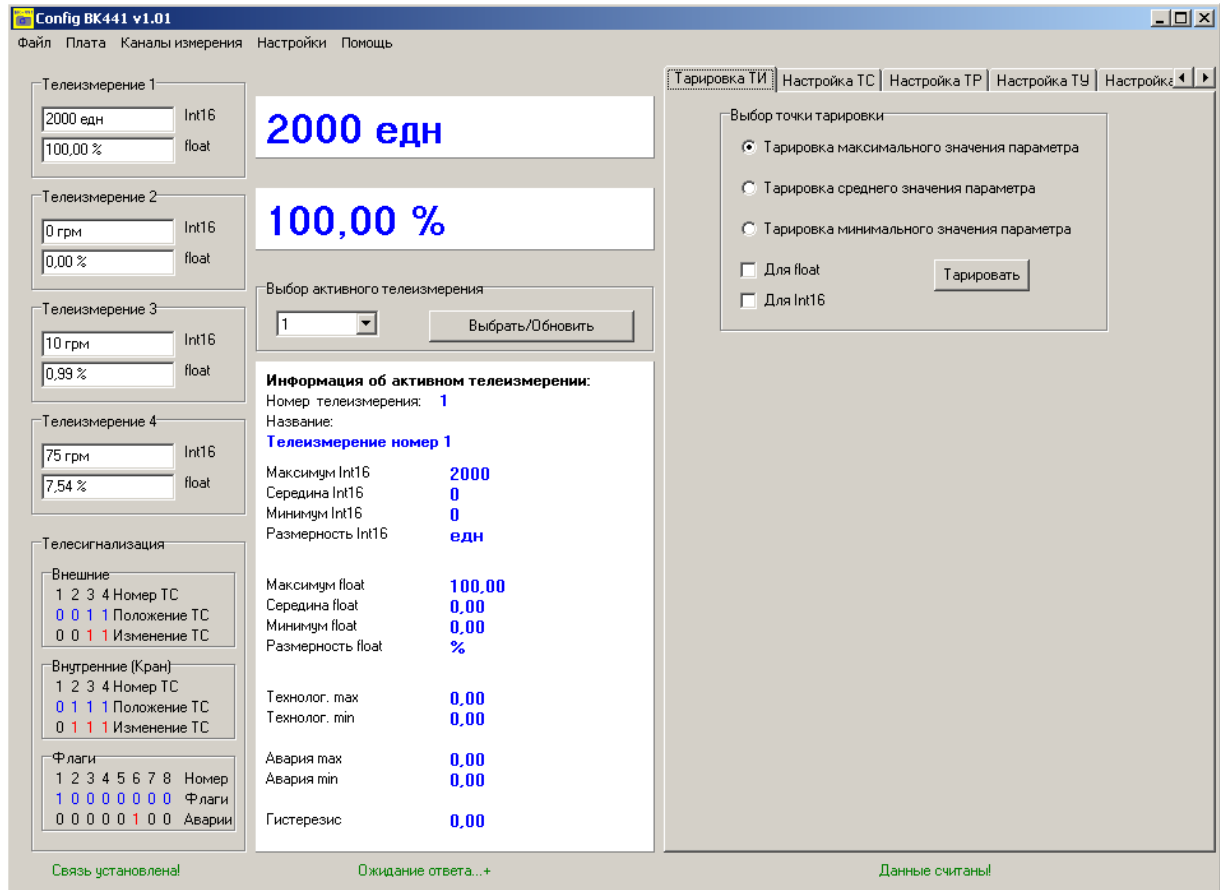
Config BK441 v1.01

Файл Плата Каналы измерения Настройки Помощь

Телеизмерение 1
2000 едн Int16
100,00 % float

Телеизмерение 2
0 грм Int16
0,00 % float

Телеизмерение 3
10 грм Int16
0,99 % float

Телеизмерение 4
75 грм Int16
7,54 % float

Телесигнализация
Внешние
1 2 3 4 Номер ТС
0 0 1 1 Положение ТС
0 0 1 1 Изменение ТС
Внутренние (Кран)
1 2 3 4 Номер ТС
0 1 1 1 Положение ТС
0 1 1 1 Изменение ТС
Флаги
1 2 3 4 5 6 7 8 Номер
1 0 0 0 0 0 0 0 Флаги
0 0 0 0 0 1 0 0 Аварии

2000 едн

100,00 %

Выбор активного телеизмерения
1
Выбрать/Обновить

Информация об активном телеизмерении:
Номер телеизмерения: 1
Название:
Телеизмерение номер 1

Максимум Int16 2000
Середина Int16 0
Минимум Int16 0
Размерность Int16 едн

Максимум float 100,00
Середина float 0,00
Минимум float 0,00
Размерность float %

Технолог. max 0,00
Технолог. min 0,00

Авария max 0,00
Авария min 0,00

Гистерезис 0,00

Тарировка ТИ | Настройка ТС | Настройка ТР | Настройка ТУ | Настройка

Выбор точки тарировки
Тарировка максимального значения параметра
Тарировка среднего значения параметра
Тарировка минимального значения параметра
Для float
Для Int16
Тарировать

Связь установлена! Ожидание ответа...+ Данные считаны!